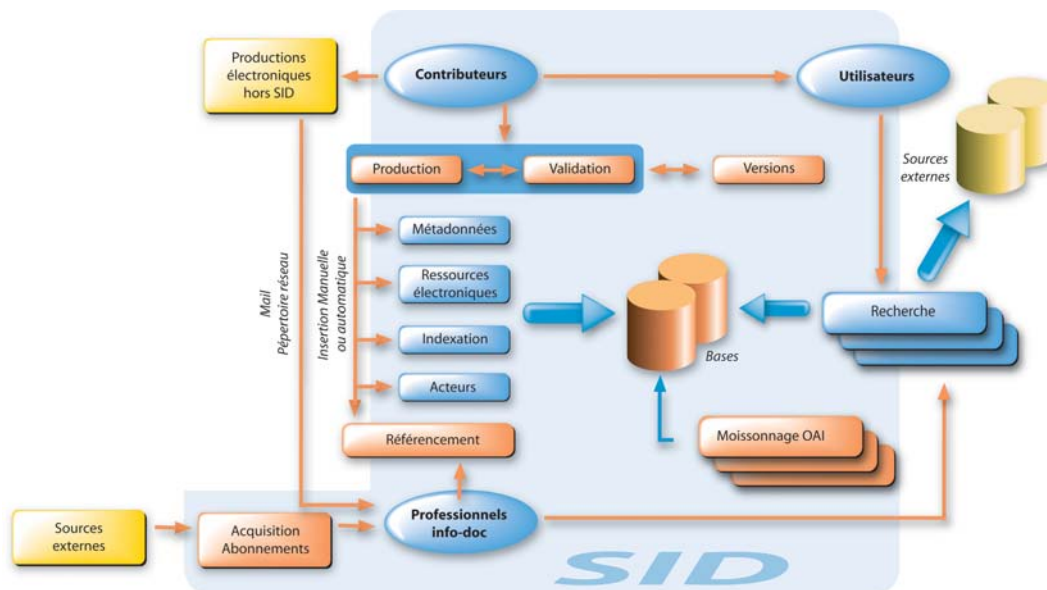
Productions électroniques hors SID

Contributeurs

Utilisateurs

Production

Validation

Versions

Sources externes

Mail
Pépertoire réseau

Insertion Manuelle ou automatique

Métadonnées

Ressources électroniques

Indexation

Acteurs

Bases

Recherche

Référencement

Moissonnage OAI

Sources externes

Acquisition Abonnements

Professionnels info-doc

SID